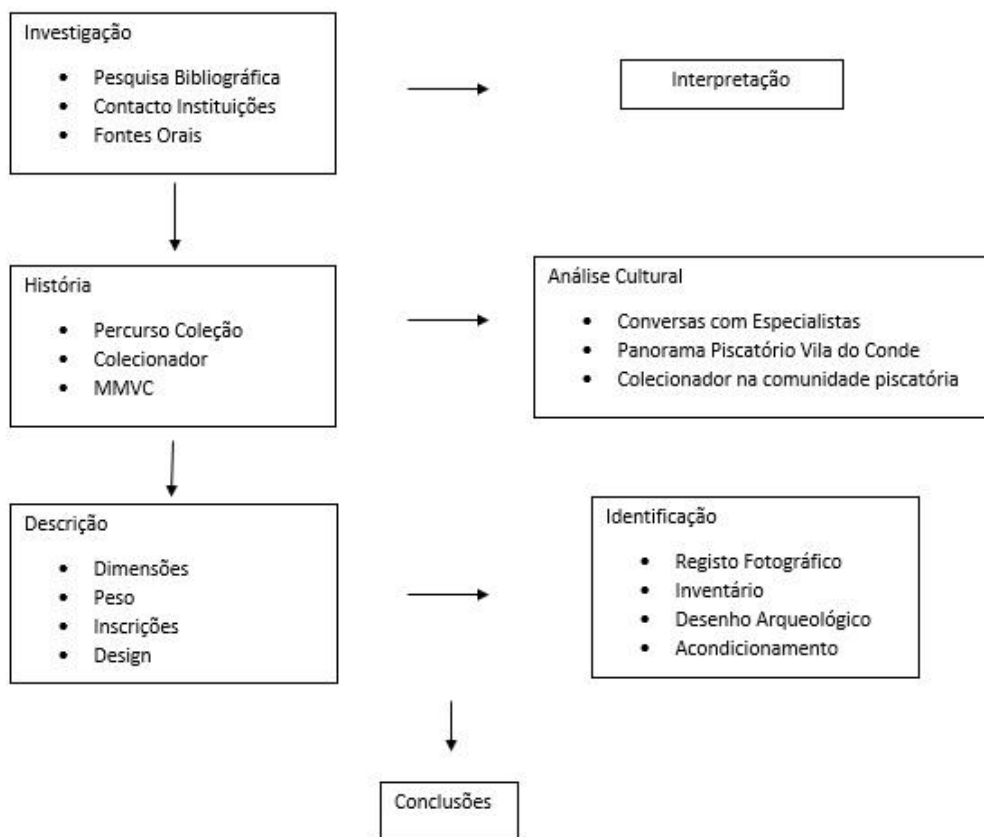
Investigação

- Pesquisa Bibliográfica
- Contacto Instituições
- Fontes Orais

Interpretação

História

- Percurso Coleção
- Colecionador
- MMVC

Análise Cultural

- Conversas com Especialistas
- Panorama Piscatório Vila do Conde
- Colecionador na comunidade piscatória

Descrição

- Dimensões
- Peso
- Inscrições
- Design

Identificação

- Registo Fotográfico
- Inventário
- Desenho Arqueológico
- Acondicionamento

Conclusões